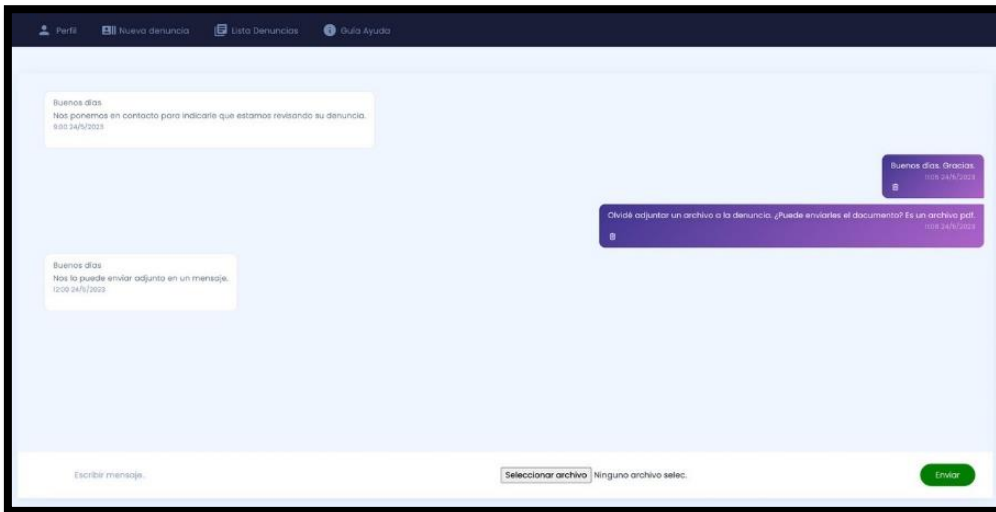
Perfil Nueva denuncia Lista Denuncias Guía Ayuda

Buenos días
Nos ponemos en contacto para indicarle que estamos revisando su denuncia.
11:00 24/5/2023

Buenos días. Gracias.
11:08 24/5/2023

Olvidé adjuntar un archivo a la denuncia. ¿Puede enviarles el documento? Es un archivo pdf.
11:08 24/5/2023

Buenos días
Nos lo puede enviar adjunto en un mensaje.
12:00 24/5/2023

Escribir mensaje.

Seleccionar archivo Ninguno archivo selec.

Enviar